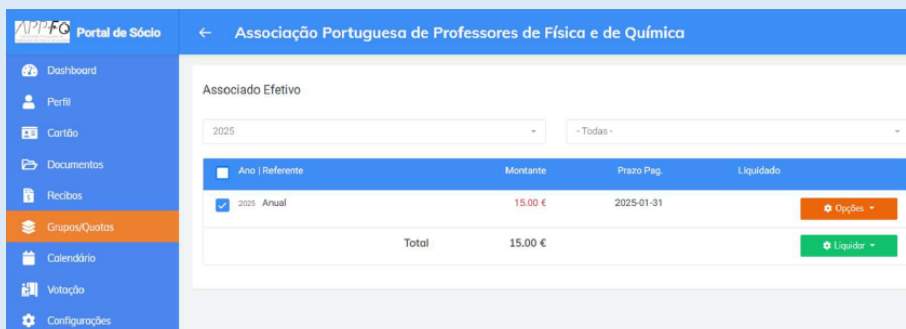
APPFQ Portal de Sócio

← Associação Portuguesa de Professores de Física e de Química

Dashboard
Perfil
Cartão
Documentos
Recibos
Grupos/Quotas
Calendário
Votação
Configurações

Associado Efetivo

2025
- Todas -

| Ano \| Referente | Montante | Prazo Pag. | Liquidado | |
|---|---|---|---|---|
| 2025 Anual | 15.00 € | 2025-01-31 | | Opções |
| Total | 15.00 € | | | Liquidar |